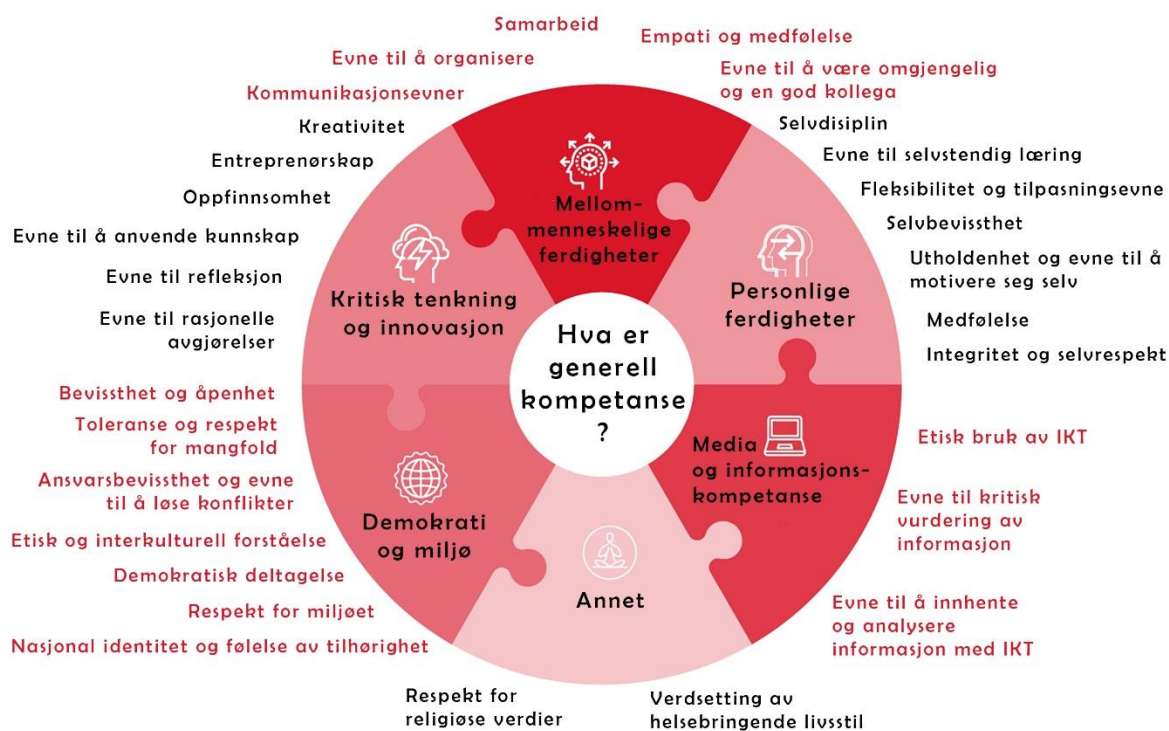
Hva er generell kompetanse ?

Mellommenneskelige ferdigheter

Samarbeid

Evne til å organisere

Kommunikasjonsevner

Empati og medfølelse

Evne til å være omgjengelig og en god kollega

Personlige ferdigheter

Selvdisiplin

Evne til selvstendig læring

Fleksibilitet og tilpasningsevne

Selvbevissthet

Utholdenhet og evne til å motivere seg selv

Medfølelse

Integritet og selvrespekt

Media og informasjonskompetanse

Etisk bruk av IKT

Evne til kritisk vurdering av informasjon

Evne til å innhente og analysere informasjon med IKT

Annet

Respekt for religiøse verdier

Verdsetting av helsebringende livsstil

Demokrati og miljø

Bevissthet og åpenhet

Toleranse og respekt for mangfold

Ansvarsbevissthet og evne til å løse konflikter

Etisk og interkulturell forståelse

Demokratisk deltagelse

Respekt for miljøet

Nasjonal identitet og følelse av tilhørighet

Kritisk tenkning og innovasjon

Kreativitet

Entreprenørskap

Oppfinnsomhet

Evne til å anvende kunnskap

Evne til refleksjon

Evne til rasjonelle avgjørelser